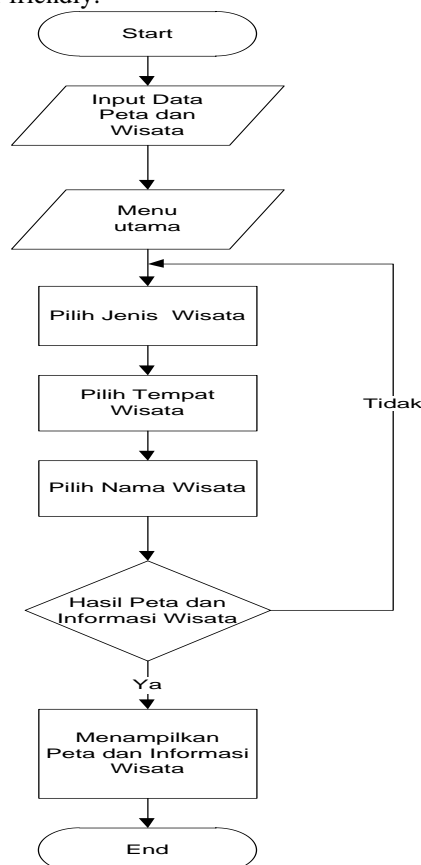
friendly.

Start

Input Data Peta dan Wisata

Menu utama

Pilih Jenis Wisata

Pilih Tempat Wisata

Pilih Nama Wisata

Hasil Peta dan Informasi Wisata

Tidak

Ya

Menampilkan Peta dan Informasi Wisata

End